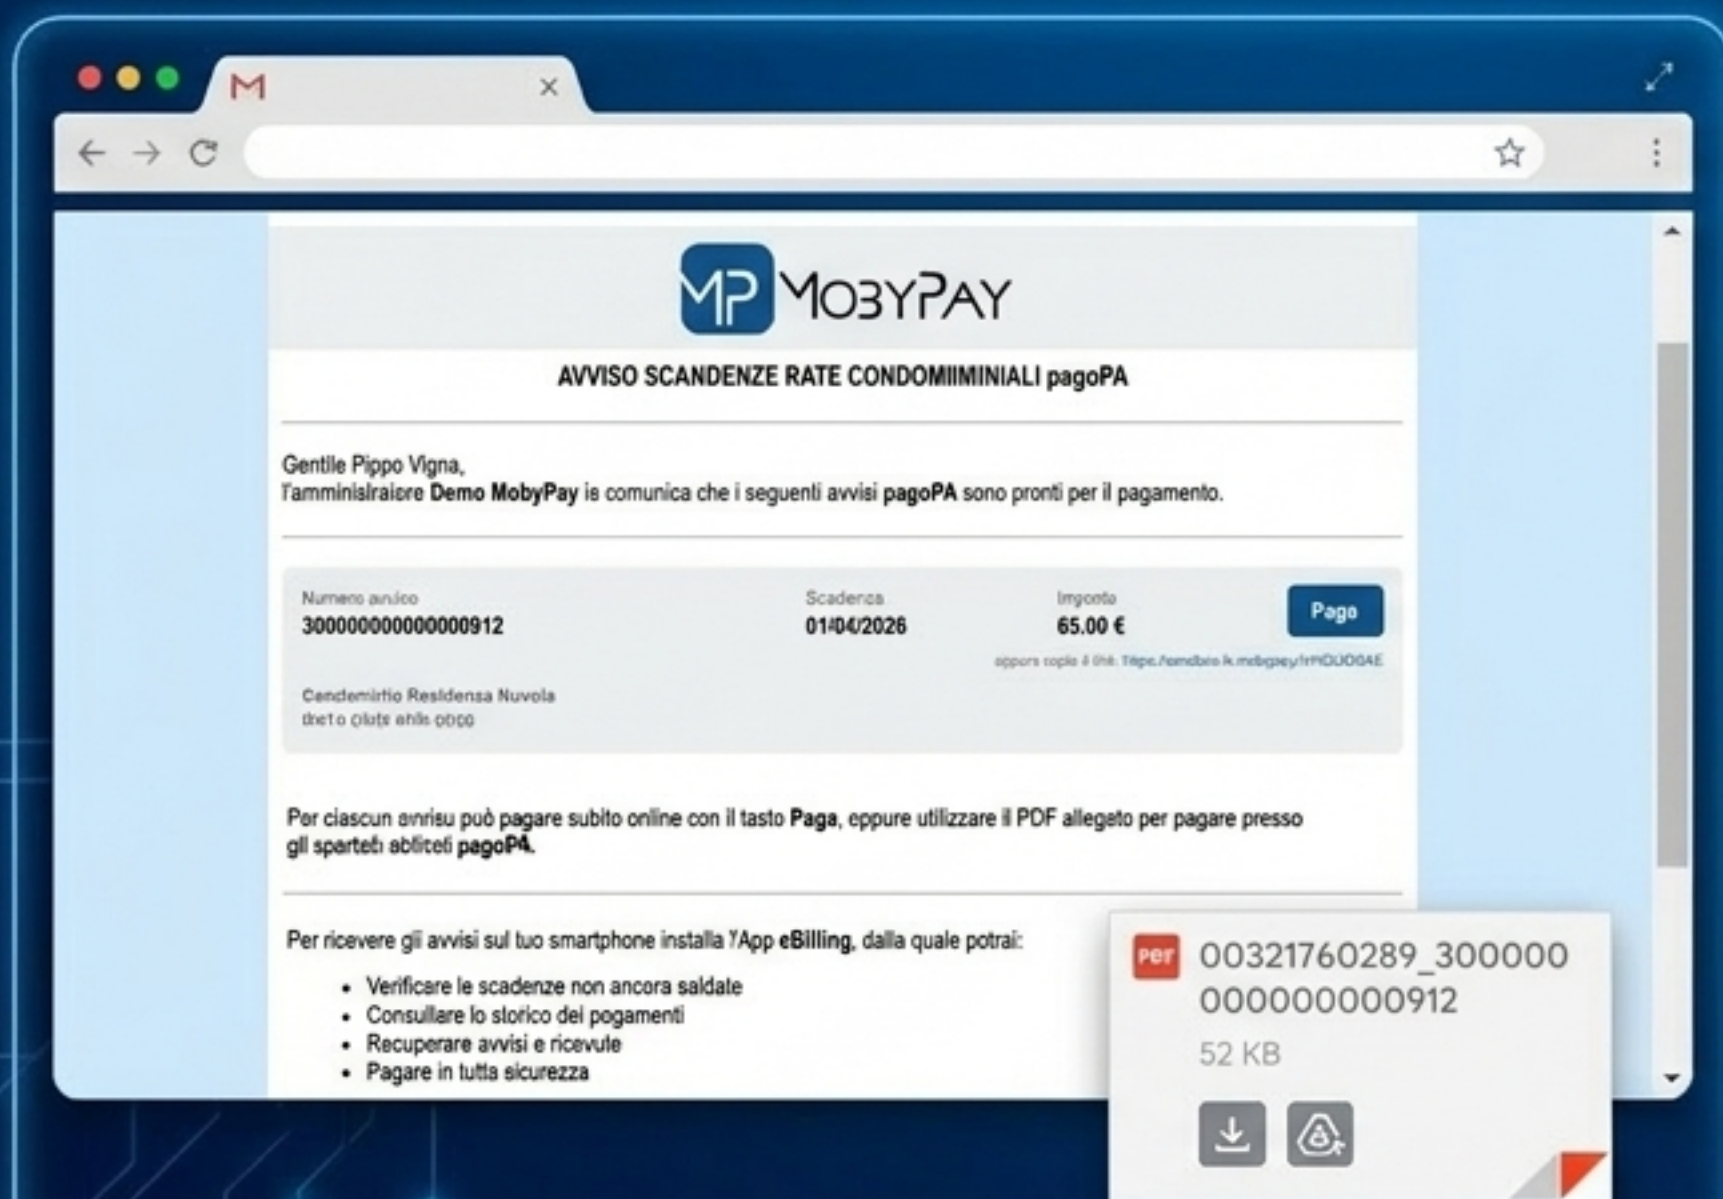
M

MP MOBYPAY

AVVISO SCANDENZE RATE CONDOMIIMINIALI pagoPA

Gentile Pippo Vigna,
l'amminislraiore **Demo MobyPay** is comunica che i seguenti avvisi **pagoPA** sono pronti per il pagamento.

Numero anico
300000000000000912

Scadenza
01/04/2026

Imgonto
65.00 €

Pago

appora copia il link: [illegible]

Candemirtio Residensa Nuvola
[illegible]

Per ciascun avrisu può pagare subito online con il tasto **Paga**, eppure utilizzare il PDF allegeto per pagare presso gli sparteti abliteti **pagoPA**.

Per ricevere gli avvisi sul tuo smartphone installa l'App **eBilling**, dalla quale potrai:

- Verificare le scadenze non ancora saldate
- Consullare lo storico dei pogamenti
- Recuperare avvisi e ricevute
- Pagare in tutta sicurezza

PDF
00321760289_300000000000000912
52 KB